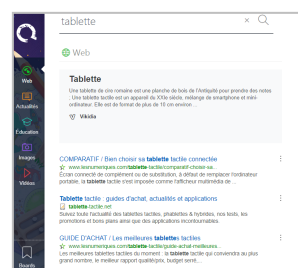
tablette

Web

Actualités

Éducation

Images

Vidéos

Boards

Web

Tablette

Une tablette de cire romaine est une planche de bois de l'Antiquité pour prendre des notes . Une tablette tactile est un appareil du XXIe siècle, mélange de smartphone et mini-ordinateur. Elle est de format de plus de 10 cm environ…

Vikidia

COMPARATIF / Bien choisir sa tablette tactile connectée
www.lesnumeriques.com/tablette-tactile/comparatif-choisir-sa...
Écran connecté de complément ou de substitution, à défaut de remplacer l'ordinateur portable, la tablette tactile s'est imposée comme l'afficheur multimédia de ...

Tablette tactile : guides d'achat, actualités et applications
tablette-tactile.net
Suivez toute l'actualité des tablettes tactiles, phablettes & hybrides, nos tests, les promotions et bons plans ainsi que des applications incontournables.

GUIDE D'ACHAT / Les meilleures tablettes tactiles
www.lesnumeriques.com/tablette-tactile/guide-achat-meilleures...
Les meilleures tablettes tactiles du moment : la tablette tactile qui conviendra au plus grand nombre, le meilleur rapport qualité/prix, budget serré...